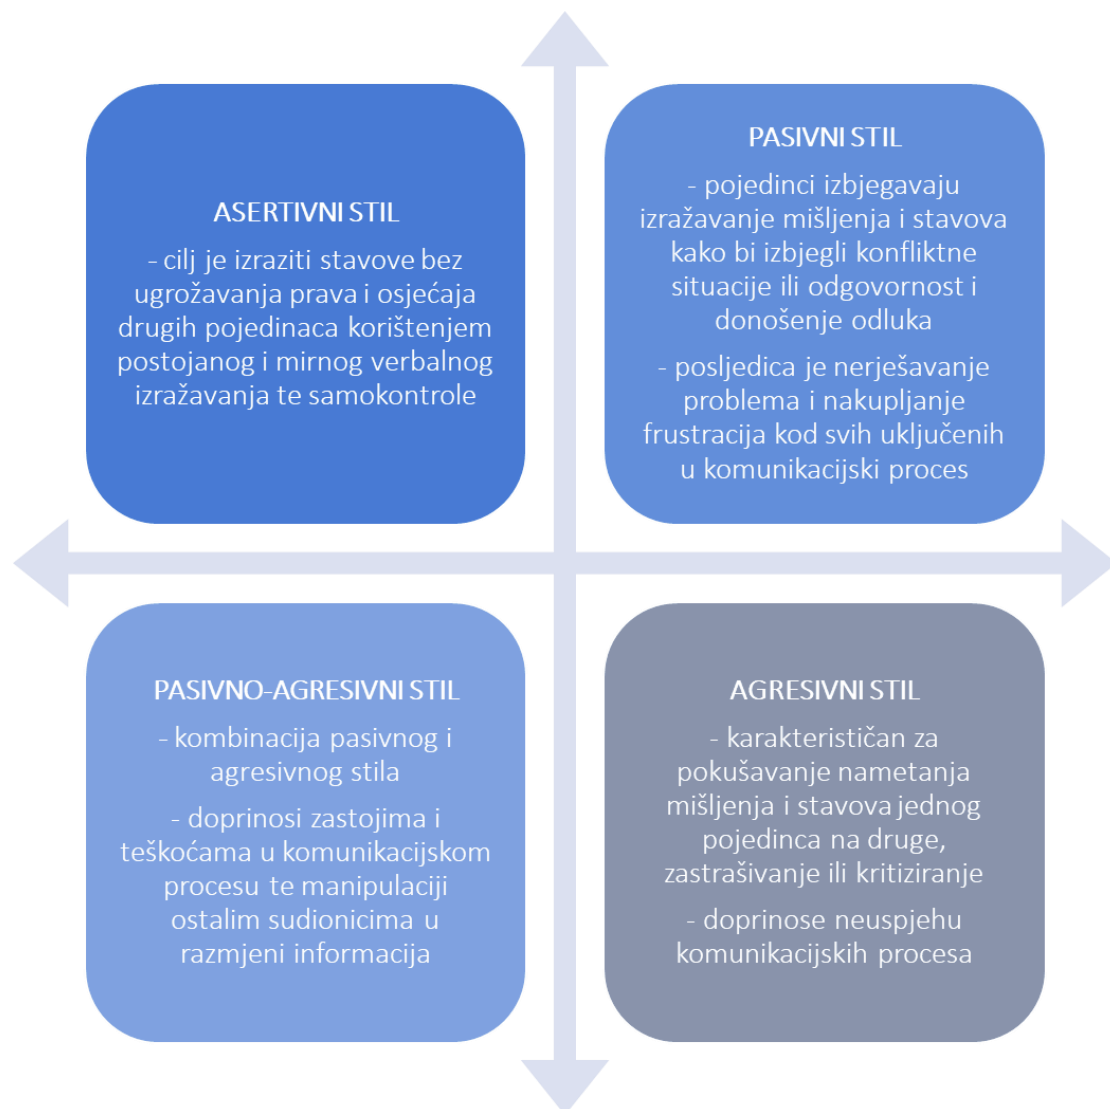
ASERTIVNI STIL

- cilj je izraziti stavove bez ugrožavanja prava i osjećaja drugih pojedinaca korištenjem postojanog i mirnog verbalnog izražavanja te samokontrole

PASIVNI STIL

- pojedinci izbjegavaju izražavanje mišljenja i stavova kako bi izbjegli konfliktne situacije ili odgovornost i donošenje odluka

- posljedica je nerješavanje problema i nakupljanje frustracija kod svih uključenih u komunikacijski proces

PASIVNO-AGRESIVNI STIL

- kombinacija pasivnog i agresivnog stila

- doprinosi zastojima i teškoćama u komunikacijskom procesu te manipulaciji ostalim sudionicima u razmjeni informacija

AGRESIVNI STIL

- karakterističan za pokušavanje nametanja mišljenja i stavova jednog pojedinca na druge, zastrašivanje ili kritiziranje

- doprinose neuspjehu komunikacijskih procesa